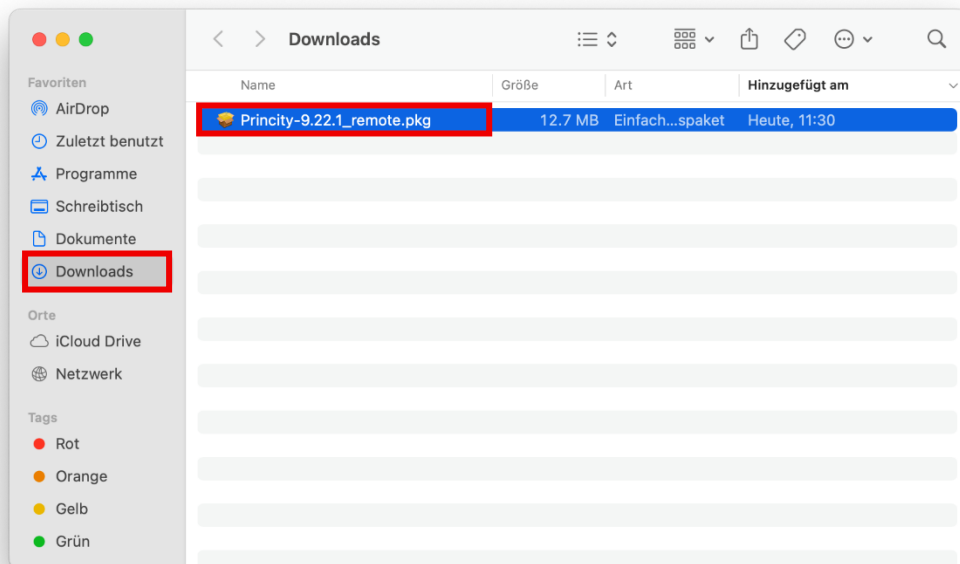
Downloads

Favoriten
AirDrop
Zuletzt benutzt
Programme
Schreibtisch
Dokumente
Downloads

Orte
iCloud Drive
Netzwerk

Tags
Rot
Orange
Gelb
Grün

| Name | Größe | Art | Hinzugefügt am |
|---|---|---|---|
| Princity-9.22.1_remote.pkg | 12.7 MB | Einfach...spaket | Heute, 11:30 |